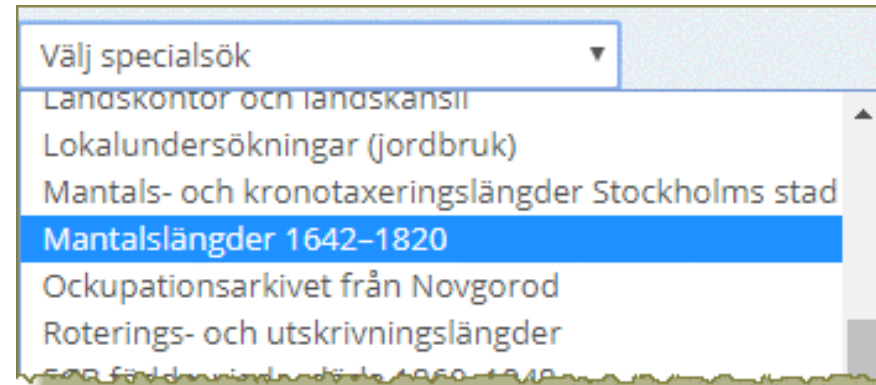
Välj specialsök ▼

Landskontor och landskansli
Lokalundersökningar (jordbruk)
Mantals- och kronotaxeringslängder Stockholms stad
Mantalslängder 1642–1820
Ockupationsarkivet från Novgorod
Roterings- och utskrivningslängder
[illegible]